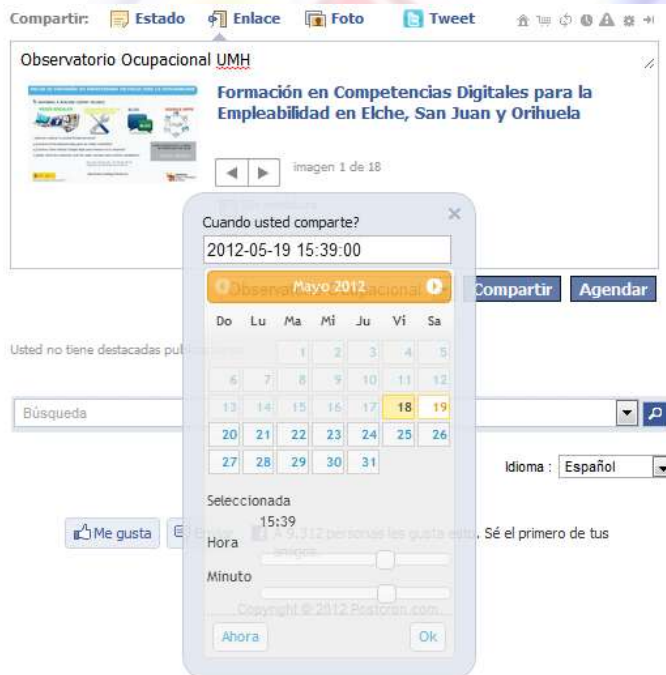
Compartir: Estado Enlace Foto Tweet

Observatorio Ocupacional UMH

Formación en Competencias Digitales para la Empleabilidad en Elche, San Juan y Orihuela

imagen 1 de 18

Cuando usted comparte?

2012-05-19 15:39:00

Mayo 2012

| Do | Lu | Ma | Mi | Ju | Vi | Sa |
|---|---|---|---|---|---|---|
| | | 1 | 2 | 3 | 4 | 5 |
| 6 | 7 | 8 | 9 | 10 | 11 | 12 |
| 13 | 14 | 15 | 16 | 17 | 18 | 19 |
| 20 | 21 | 22 | 23 | 24 | 25 | 26 |
| 27 | 28 | 29 | 30 | 31 | | |

Seleccionada

15:39

Hora

Minuto

Ahora Ok

Compartir Agendar

Usted no tiene destacadas pub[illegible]

Búsqueda

Idioma : Español

Me gusta

A 9.312 personas les gusta esto. Sé el primero de tus amigos.

Copyright © 2012 Postcron.com